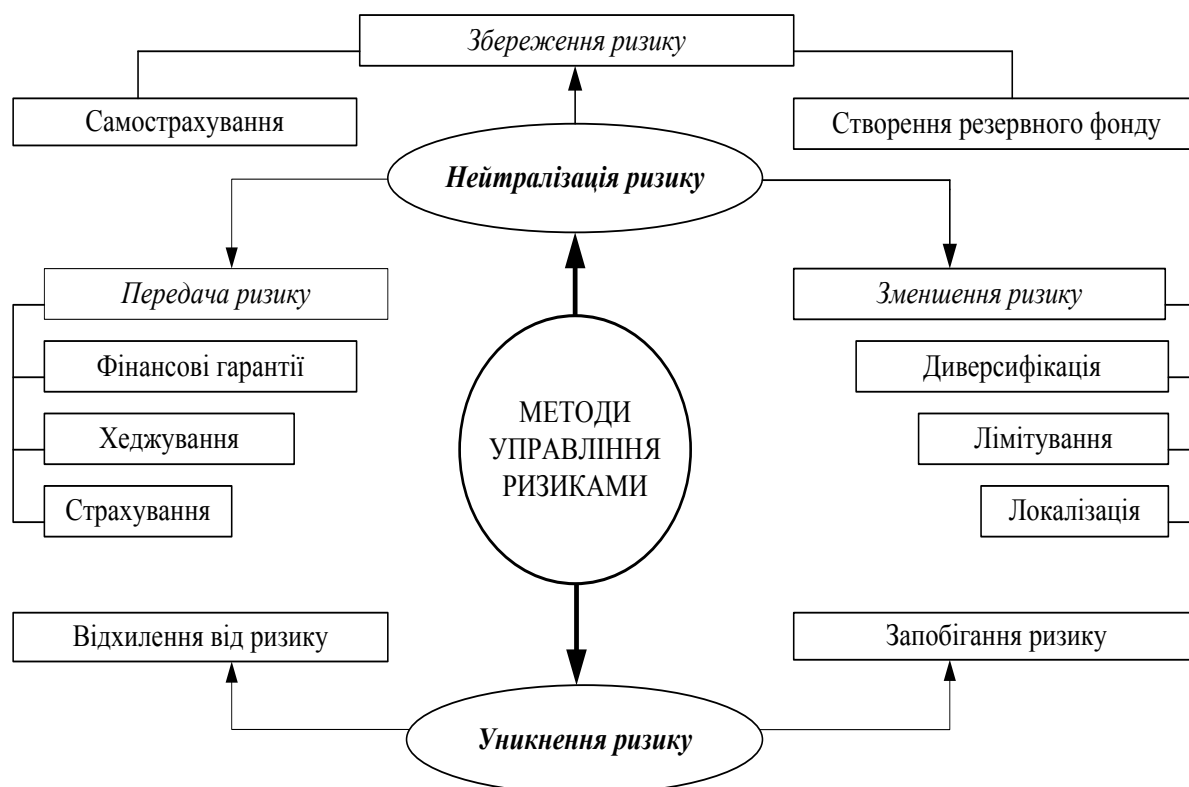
Збереження ризику

Самострахування

Створення резервного фонду

Нейтралізація ризику

Передача ризику

Фінансові гарантії

Хеджування

Страхування

Зменшення ризику

Диверсифікація

Лімітування

Локалізація

МЕТОДИ УПРАВЛІННЯ РИЗИКАМИ

Відхилення від ризику

Запобігання ризику

Уникнення ризику